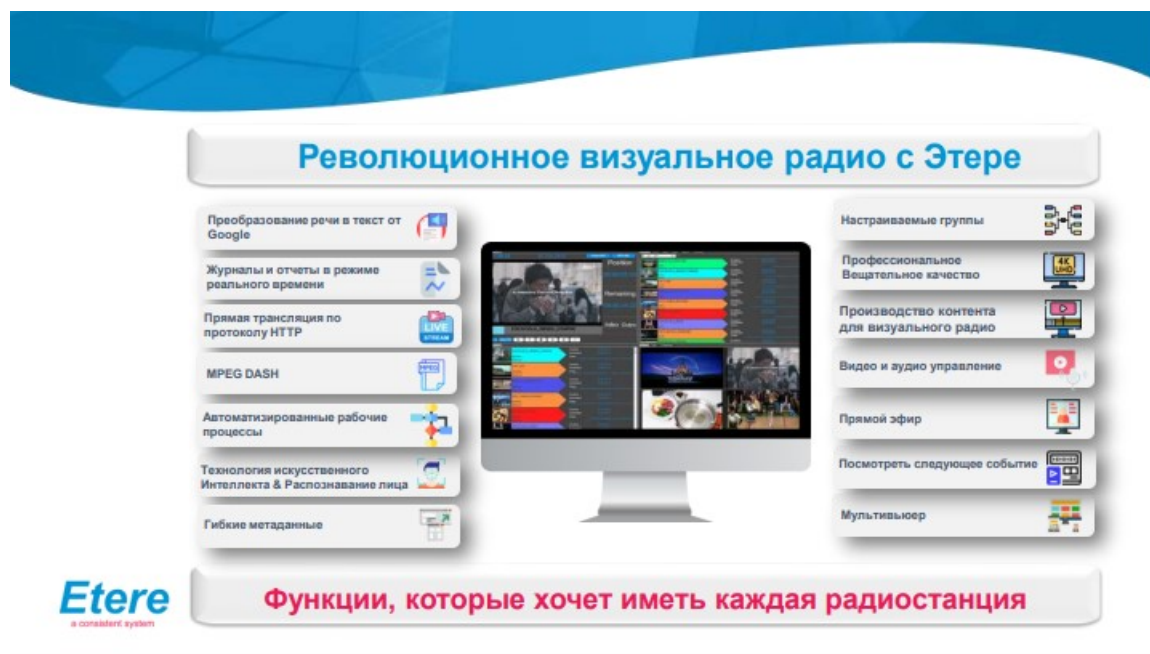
Революционное визуальное радио с Этере

Преобразование речи в текст от Google

Журналы и отчеты в режиме реального времени

Прямая трансляция по протоколу HTTP

LIVE STREAM

MPEG DASH

Автоматизированные рабочие процессы

Технология искусственного Интеллекта & Распознавание лица

Гибкие метаданные

Настраиваемые группы

Профессиональное Вещательное качество

4K UHD

Производство контента для визуального радио

Видео и аудио управление

Прямой эфир

Посмотреть следующее событие

Мультивьюер

Etere
a consistent system

Функции, которые хочет иметь каждая радиостанция